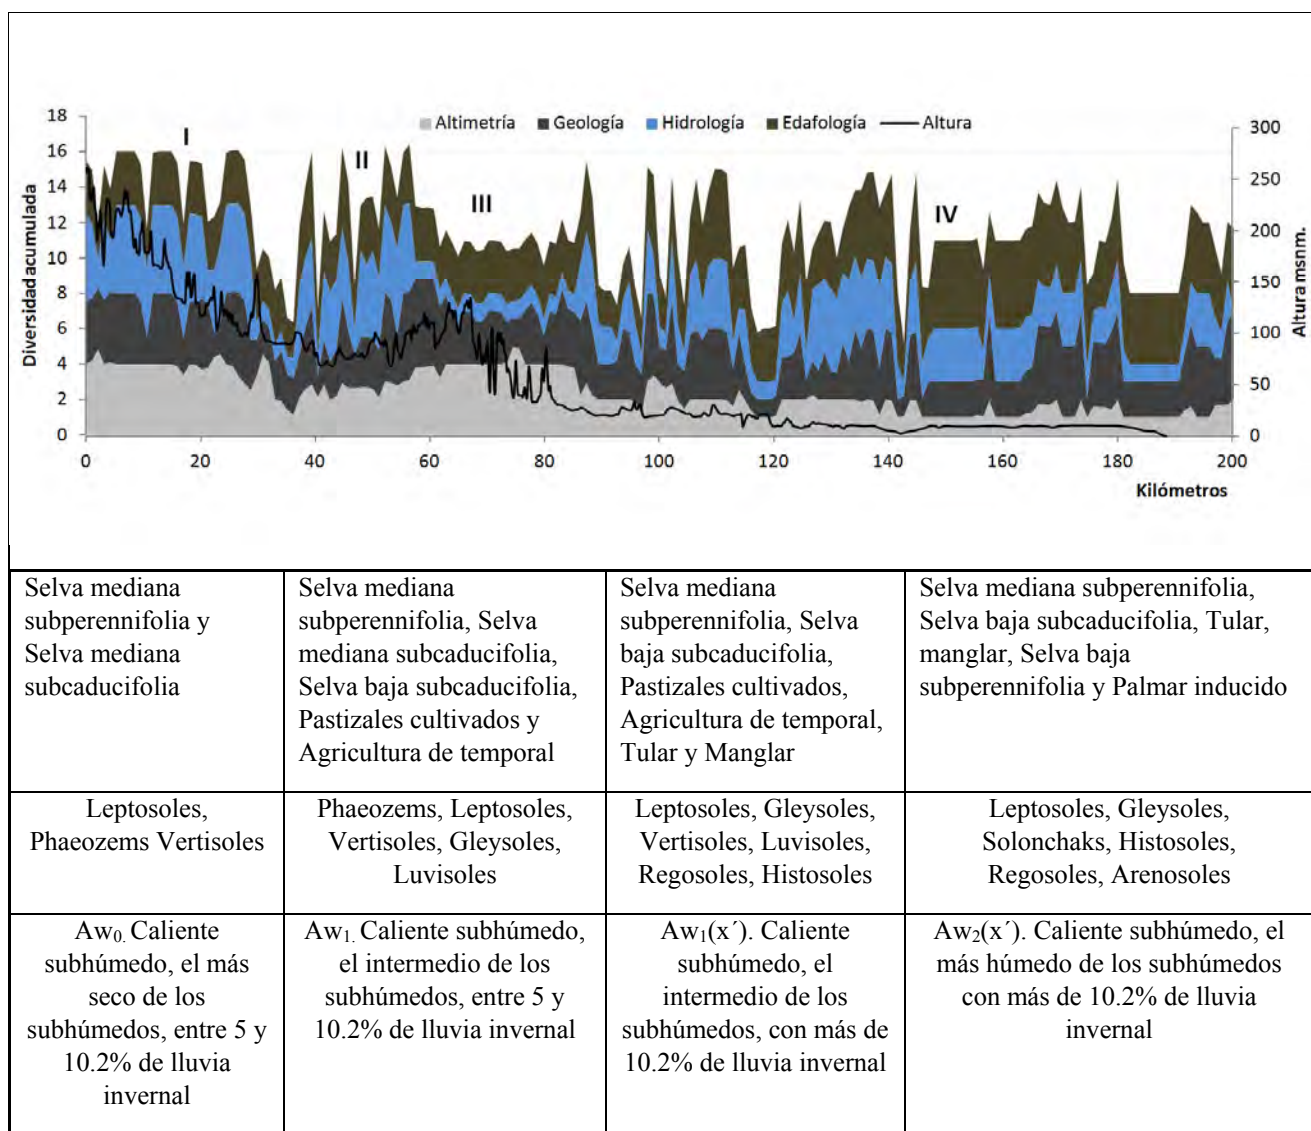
Altimetría Geología Hidrología Edafología Altura

18
16
14
12
10
8
6
4
2
0

Diversidad acumulada

I
II
III
IV

300
250
200
150
100
50
0

Altura msnm.

0 20 40 60 80 100 120 140 160 180 200

Kilómetros

| Selva mediana subperennifolia y Selva mediana subcaducifolia | Selva mediana subperennifolia, Selva mediana subcaducifolia, Selva baja subcaducifolia, Pastizales cultivados y Agricultura de temporal | Selva mediana subperennifolia, Selva baja subcaducifolia, Pastizales cultivados, Agricultura de temporal, Tular y Manglar | Selva mediana subperennifolia, Selva baja subcaducifolia, Tular, manglar, Selva baja subperennifolia y Palmar inducido |
|---|---|---|---|
| Leptosoles, Phaeozems Vertisoles | Phaeozems, Leptosoles, Vertisoles, Gleysoles, Luvisoles | Leptosoles, Gleysoles, Vertisoles, Luvisoles, Regosoles, Histosoles | Leptosoles, Gleysoles, Solonchaks, Histosoles, Regosoles, Arenosoles |
| Aw$_{0.}$ Caliente subhúmedo, el más seco de los subhúmedos, entre 5 y 10.2% de lluvia invernal | Aw$_{1.}$ Caliente subhúmedo, el intermedio de los subhúmedos, entre 5 y 10.2% de lluvia invernal | Aw$_1$(x´). Caliente subhúmedo, el intermedio de los subhúmedos, con más de 10.2% de lluvia invernal | Aw$_2$(x´). Caliente subhúmedo, el más húmedo de los subhúmedos con más de 10.2% de lluvia invernal |